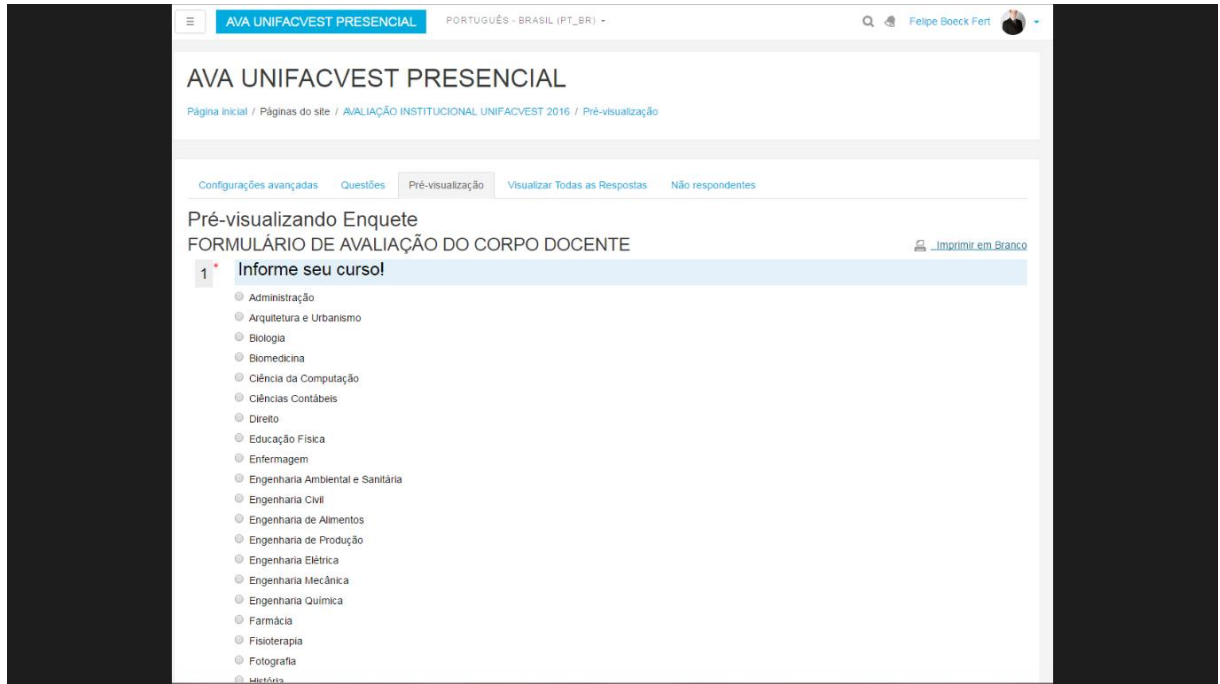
≡ AVA UNIFACVEST PRESENCIAL PORTUGUÊS - BRASIL (PT_BR) ▾ Felipe Boeck Fert ▾

AVA UNIFACVEST PRESENCIAL

Página inicial / Páginas do site / AVALIAÇÃO INSTITUCIONAL UNIFACVEST 2016 / Pré-visualização

Configurações avançadas Questões Pré-visualização Visualizar Todas as Respostas Não respondentes

Pré-visualizando Enquete

FORMULÁRIO DE AVALIAÇÃO DO CORPO DOCENTE

Imprimir em Branco

1 * Informe seu curso!

Administração
Arquitetura e Urbanismo
Biologia
Biomedicina
Ciência da Computação
Ciências Contábeis
Direito
Educação Física
Enfermagem
Engenharia Ambiental e Sanitária
Engenharia Civil
Engenharia de Alimentos
Engenharia de Produção
Engenharia Elétrica
Engenharia Mecânica
Engenharia Química
Farmácia
Fisioterapia
Fotografia
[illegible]